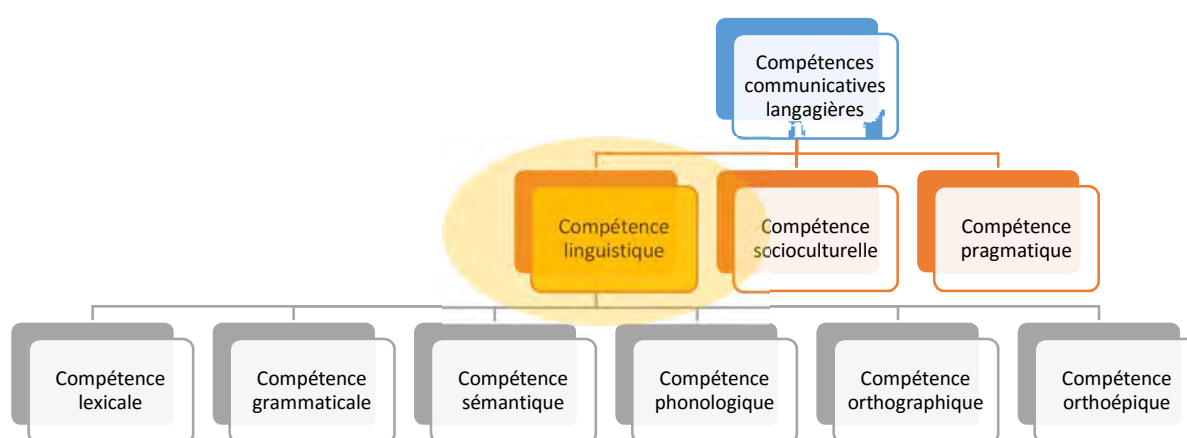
Compétences communicatives langagières

Compétence linguistique

Compétence socioculturelle

Compétence pragmatique

Compétence lexicale

Compétence grammaticale

Compétence sémantique

Compétence phonologique

Compétence orthographique

Compétence orthoépique